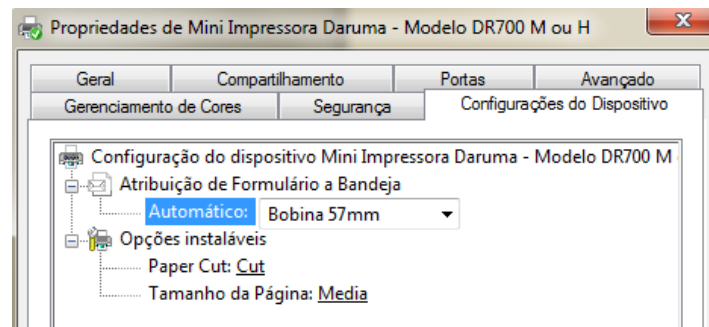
Propriedades de Mini Impressora Daruma - Modelo DR700 M ou H

Geral
Compartilhamento
Portas
Avançado
Gerenciamento de Cores
Segurança
Configurações do Dispositivo

Configuração do dispositivo Mini Impressora Daruma - Modelo DR700 M
Atribuição de Formulário a Bandeja
Automático: Bobina 57mm
Opções instaláveis
Paper Cut: Cut
Tamanho da Página: Media